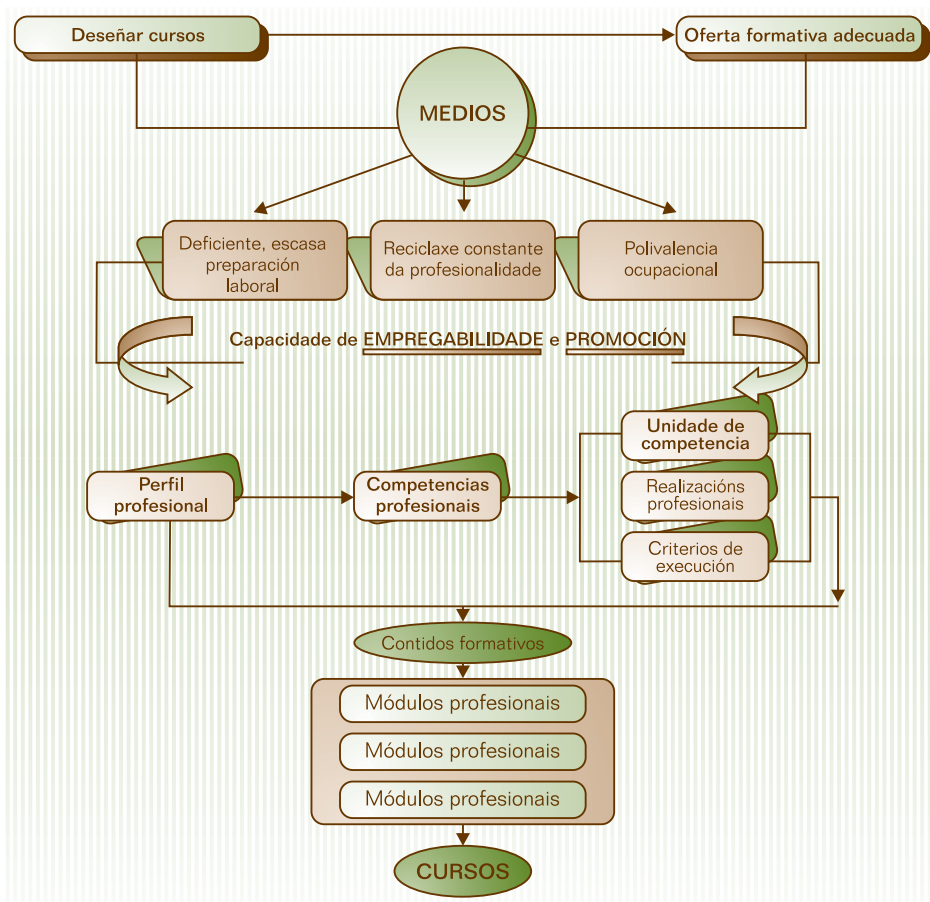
Deseñar cursos

Oferta formativa adecuada

MEDIOS

Deficiente, escasa preparación laboral

Reciclaxe constante da profesionalidade

Polivalencia ocupacional

Capacidade de EMPREGABILIDADE e PROMOCIÓN

Unidade de competencia

Perfil profesional

Competencias profesionais

Realizacións profesionais

Criterios de execución

Contidos formativos

Módulos profesionais

Módulos profesionais

Módulos profesionais

CURSOS